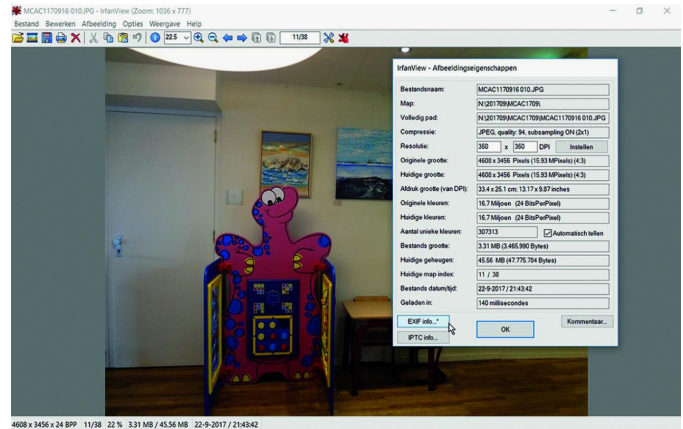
MCAC1170916 010.JPG - IrfanView (Zoom: 1036 x 777)

Bestand Bewerken Afbeelding Opties Weergave Help

22.5 11/38

IrfanView - Afbeeldingseigenschappen

| | |
|---|---|
| Bestandsnaam: | MCAC1170916 010.JPG |
| Map: | N:\201709\MCAC1709\ |
| Volledig pad: | N:\201709\MCAC1709\MCAC1170916 010.JPG |
| Compressie: | JPEG, quality: 94, subsampling ON (2x1) |
| Resolutie: | 350 x 350 DPI Instellen |
| Originele grootte: | 4608 x 3456 Pixels (15.93 MPixels) (4:3) |
| Huidige grootte: | 4608 x 3456 Pixels (15.93 MPixels) (4:3) |
| Afdruk grootte (van DPI): | 33.4 x 25.1 cm; 13.17 x 9.87 inches |
| Originele kleuren: | 16.7 Miljoen (24 BitsPerPixel) |
| Huidige kleuren: | 16.7 Miljoen (24 BitsPerPixel) |
| Aantal unieke kleuren: | 307313 Automatisch tellen |
| Bestands grootte: | 3.31 MB (3.465.990 Bytes) |
| Huidige geheugen: | 45.56 MB (47.775.784 Bytes) |
| Huidige map index: | 11 / 38 |
| Bestands datum/tijd: | 22-9-2017 / 21:43:42 |
| Geladen in: | 140 milliseconden |

EXIF info...*
IPTC info...
OK
Kommentaar...

4608 x 3456 x 24 BPP 11/38 22 % 3.31 MB / 45.56 MB 22-9-2017 / 21:43:42